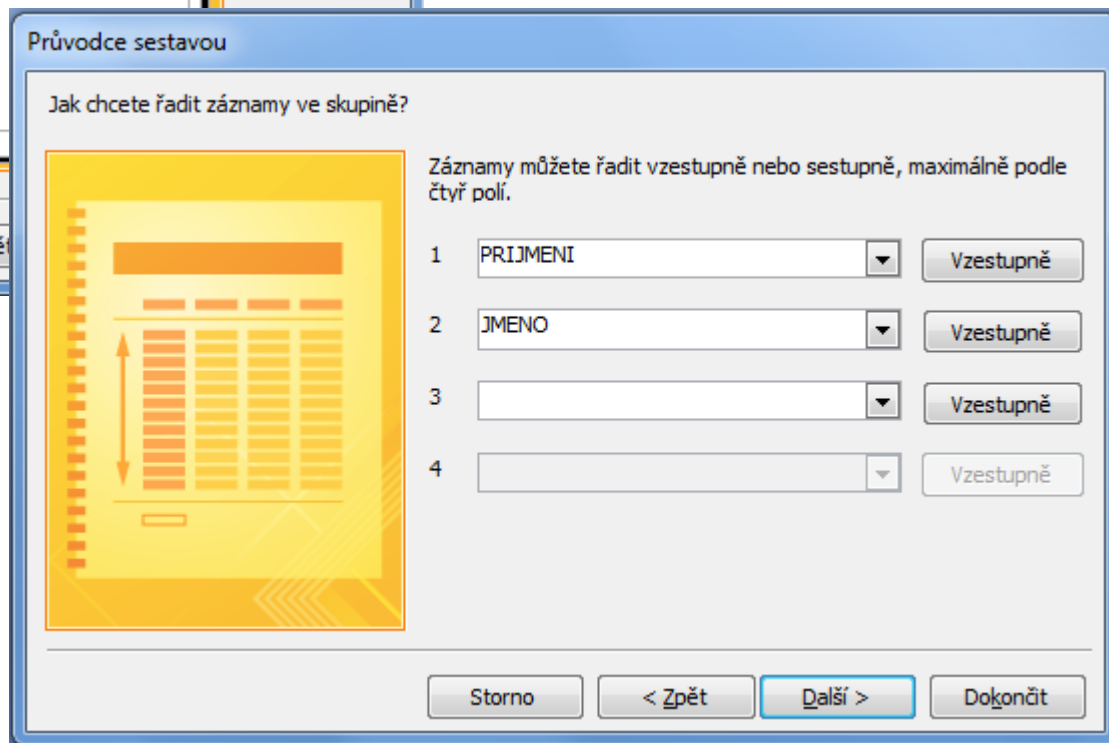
Průvodce sestavou

Jak chcete řadit záznamy ve skupině?

Záznamy můžete řadit vzestupně nebo sestupně, maximálně podle čtyř polí.

1 PRIJMENI Vzestupně

2 JMENO Vzestupně

3 Vzestupně

4 Vzestupně

Storno < Zpět Další > Dokončit